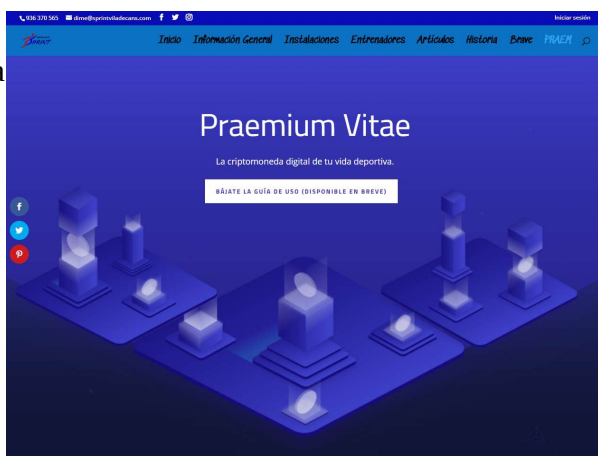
936 370 565 dime@sprintviladecans.com f
Iniciar sesión

SPRINT
Inicio Información General Instalaciones Entrenadores Artículos Historia Breve PRAEM

Praemium Vitae

La criptomoneda digital de tu vida deportiva.

BÁJATE LA GUÍA DE USO (DISPONIBLE EN BREVE)

f
p